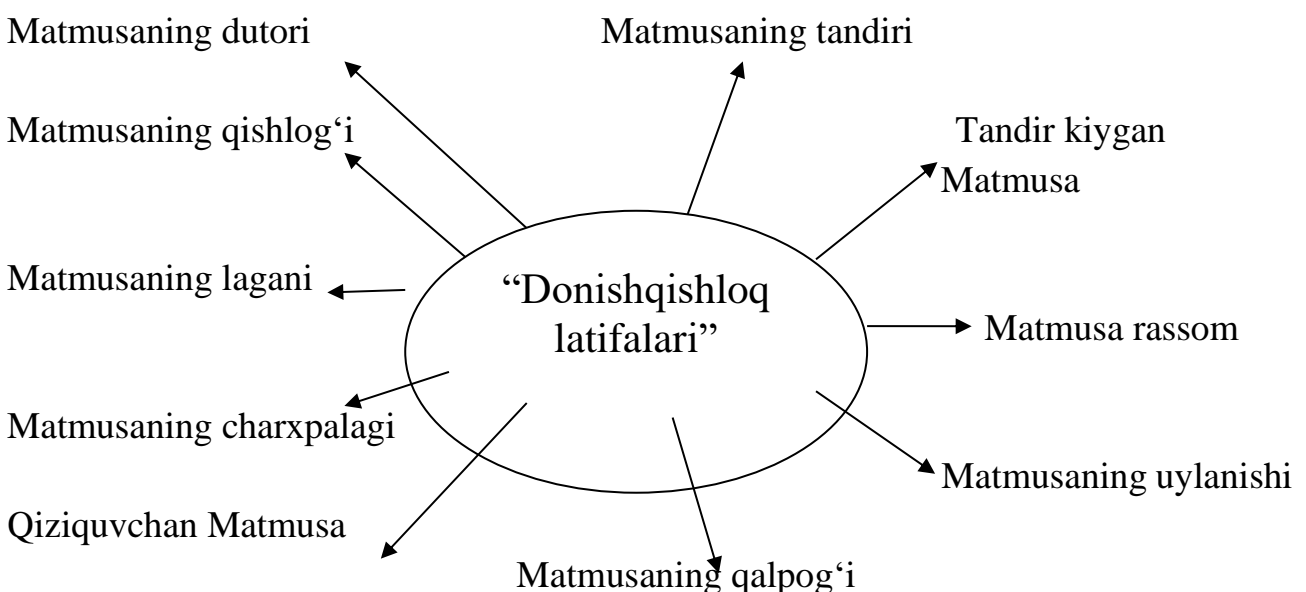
Matmusaning dutori

Matmusaning tandiri

Matmusaning qishlog‘i

Tandir kiygan Matmusa

Matmusaning lagani

“Donishqishloq latifalari”

Matmusa rassom

Matmusaning charxpalagi

Matmusaning uylanishi

Qiziquvchan Matmusa

Matmusaning qalpog‘i